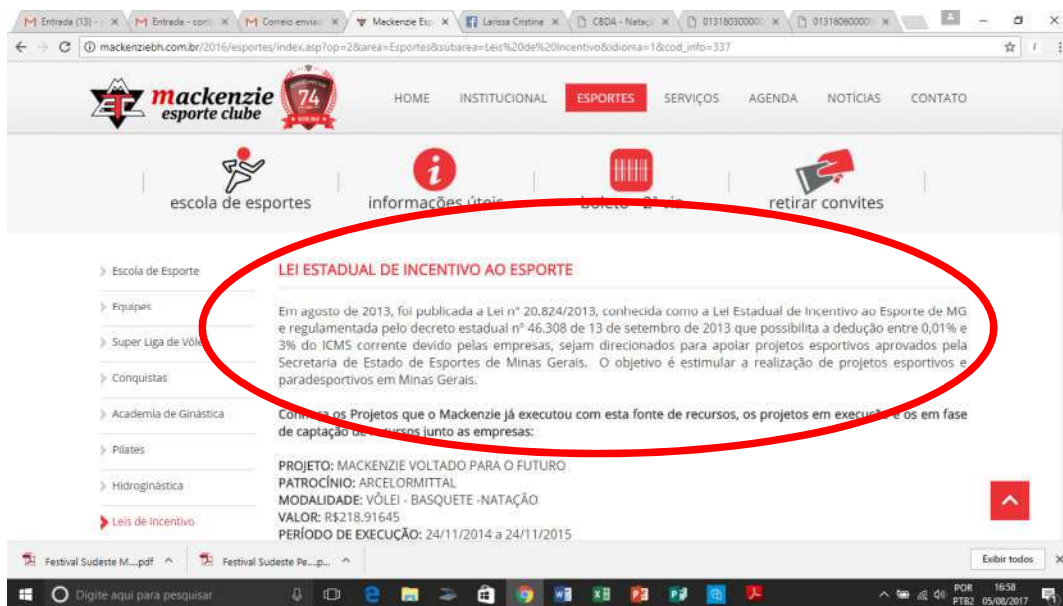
M Entrada (13) - × M Entrada - × M Correio enviad × Mackenzie Esp × Larissa Cristina × CBDA - Nataçã × 013180300000 × 013160600000 ×

mackenziebh.com.br/2016/esportes/index.asp?op=2&area=Esportes&subarea=Leis%20de%20Incentivo&idioma=1&cod_info=337

mackenzie esporte clube 74

HOME INSTITUCIONAL ESPORTES SERVIÇOS AGENDA NOTÍCIAS CONTATO

escola de esportes informações úteis boleto - 2ª via retirar convites

Escola de Esporte
Equipes
Super Liga de Vôle
Conquistas
Academia de Ginástica
Pilates
Hidroginástica
Leis de Incentivo

LEI ESTADUAL DE INCENTIVO AO ESPORTE

Em agosto de 2013, foi publicada a Lei nº 20.824/2013, conhecida como a Lei Estadual de Incentivo ao Esporte de MG e regulamentada pelo decreto estadual nº 46.308 de 13 de setembro de 2013 que possibilita a dedução entre 0,01% e 3% do ICMS corrente devido pelas empresas, sejam direcionados para apoiar projetos esportivos aprovados pela Secretaria de Estado de Esportes de Minas Gerais. O objetivo é estimular a realização de projetos esportivos e paradesportivos em Minas Gerais.

Conheça os Projetos que o Mackenzie já executou com esta fonte de recursos, os projetos em execução e os em fase de captação de recursos junto as empresas:

PROJETO: MACKENZIE VOLTADO PARA O FUTURO
PATROCÍNIO: ARCELORMITTAL
MODALIDADE: VÔLEI - BASQUETE -NATAÇÃO
VALOR: R$218.91645
PERÍODO DE EXECUÇÃO: 24/11/2014 a 24/11/2015

Festival Sudeste M....pdf Festival Sudeste Pe....p... Exibir todos

Digite aqui para pesquisar POR PTB2 16:58 05/08/2017